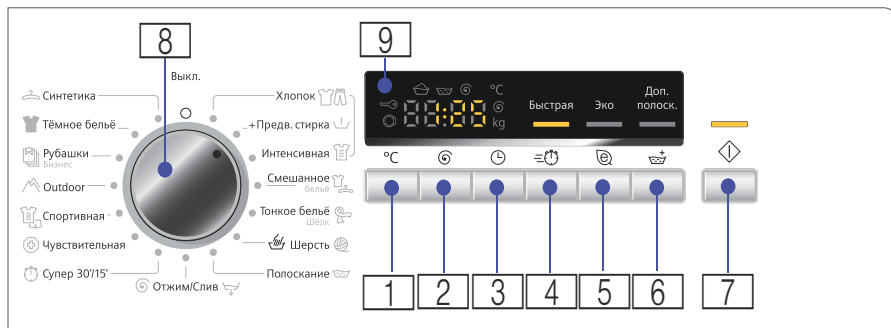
8

Выкл.

Синтетика
Тёмное бельё
Рубашки
Бизнес
Outdoor
Спортивная
Чувствительная
Супер 30'/15'
Отжим/Слив
Полоскание
Шерсть
Тонкое бельё
Шёлк
Смешанное
бельё
Интенсивная
+Предв. стирка
Хлопок

9

°C
kg
88:88

Быстрая
Эко
Доп. полоск.

°C

1
2
3
4
5
6
7